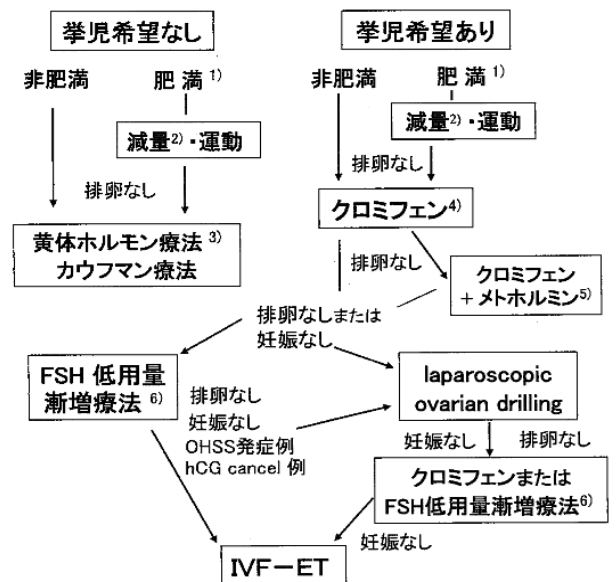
挙児希望なし

非肥満

肥満 1)

減量 2)・運動

排卵なし

黄体ホルモン療法 3)
カウフマン療法

挙児希望あり

非肥満

肥満 1)

減量 2)・運動

排卵なし

クロミフェン 4)

排卵なし

クロミフェン
＋メトホルミン 5)

排卵なしまたは
妊娠なし

FSH 低用量
漸増療法 6)

排卵なし
妊娠なし
OHSS発症例
hCG cancel 例

laparoscopic
ovarian drilling

妊娠なし

排卵なし

クロミフェンまたは
FSH低用量漸増療法 6)

妊娠なし

IVF－ET